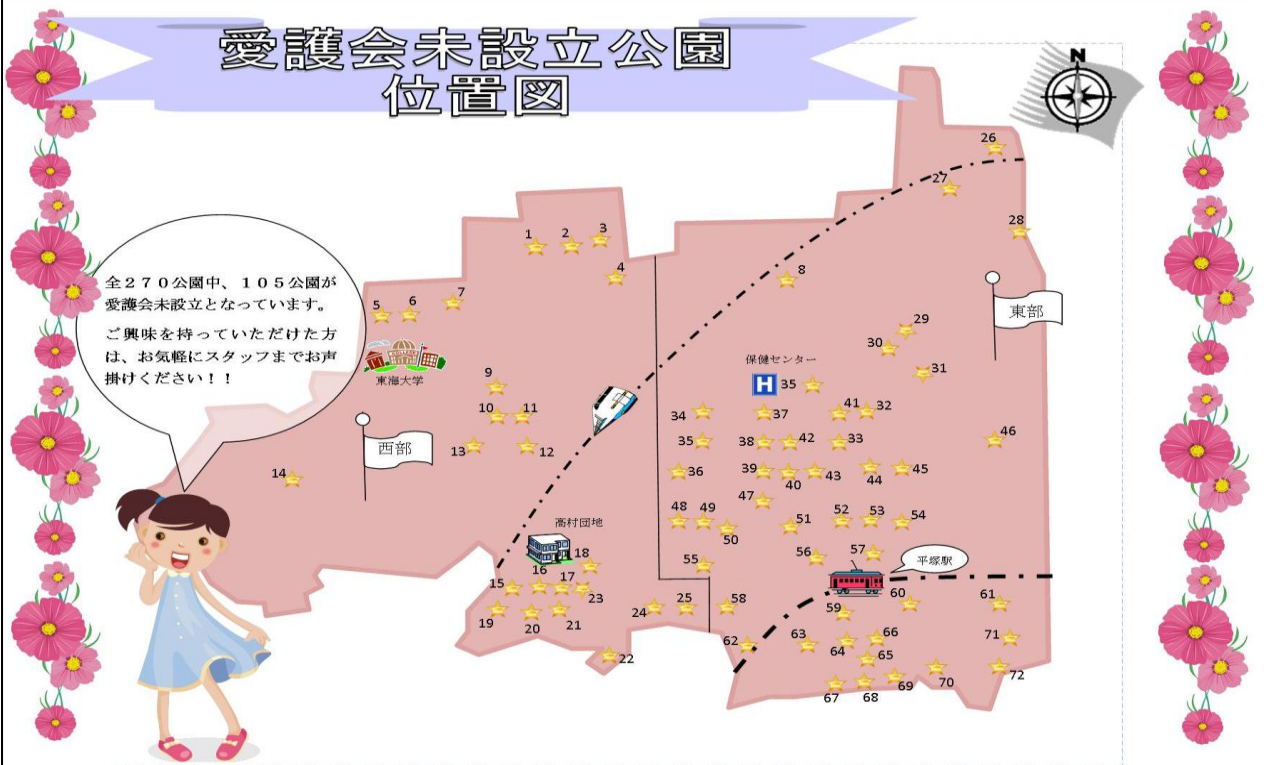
愛護会未設立公園
位置図

N

全２７０公園中、１０５公園が愛護会未設立となっています。

ご興味を持っていただけた方は、お気軽にスタッフまでお声掛けください！！

東海大学

西部

東部

保健センター

H

高村団地

平塚駅

1 2 3 4 5 6 7 8 9 10 11 12 13 14 15 16 17 18 19 20 21 22 23 24 25 26 27 28 29 30 31 32 33 34 35 35 36 37 38 39 40 41 42 43 44 45 46 47 48 49 50 51 52 53 54 55 56 57 58 59 60 61 62 63 64 65 66 67 68 69 70 71 72